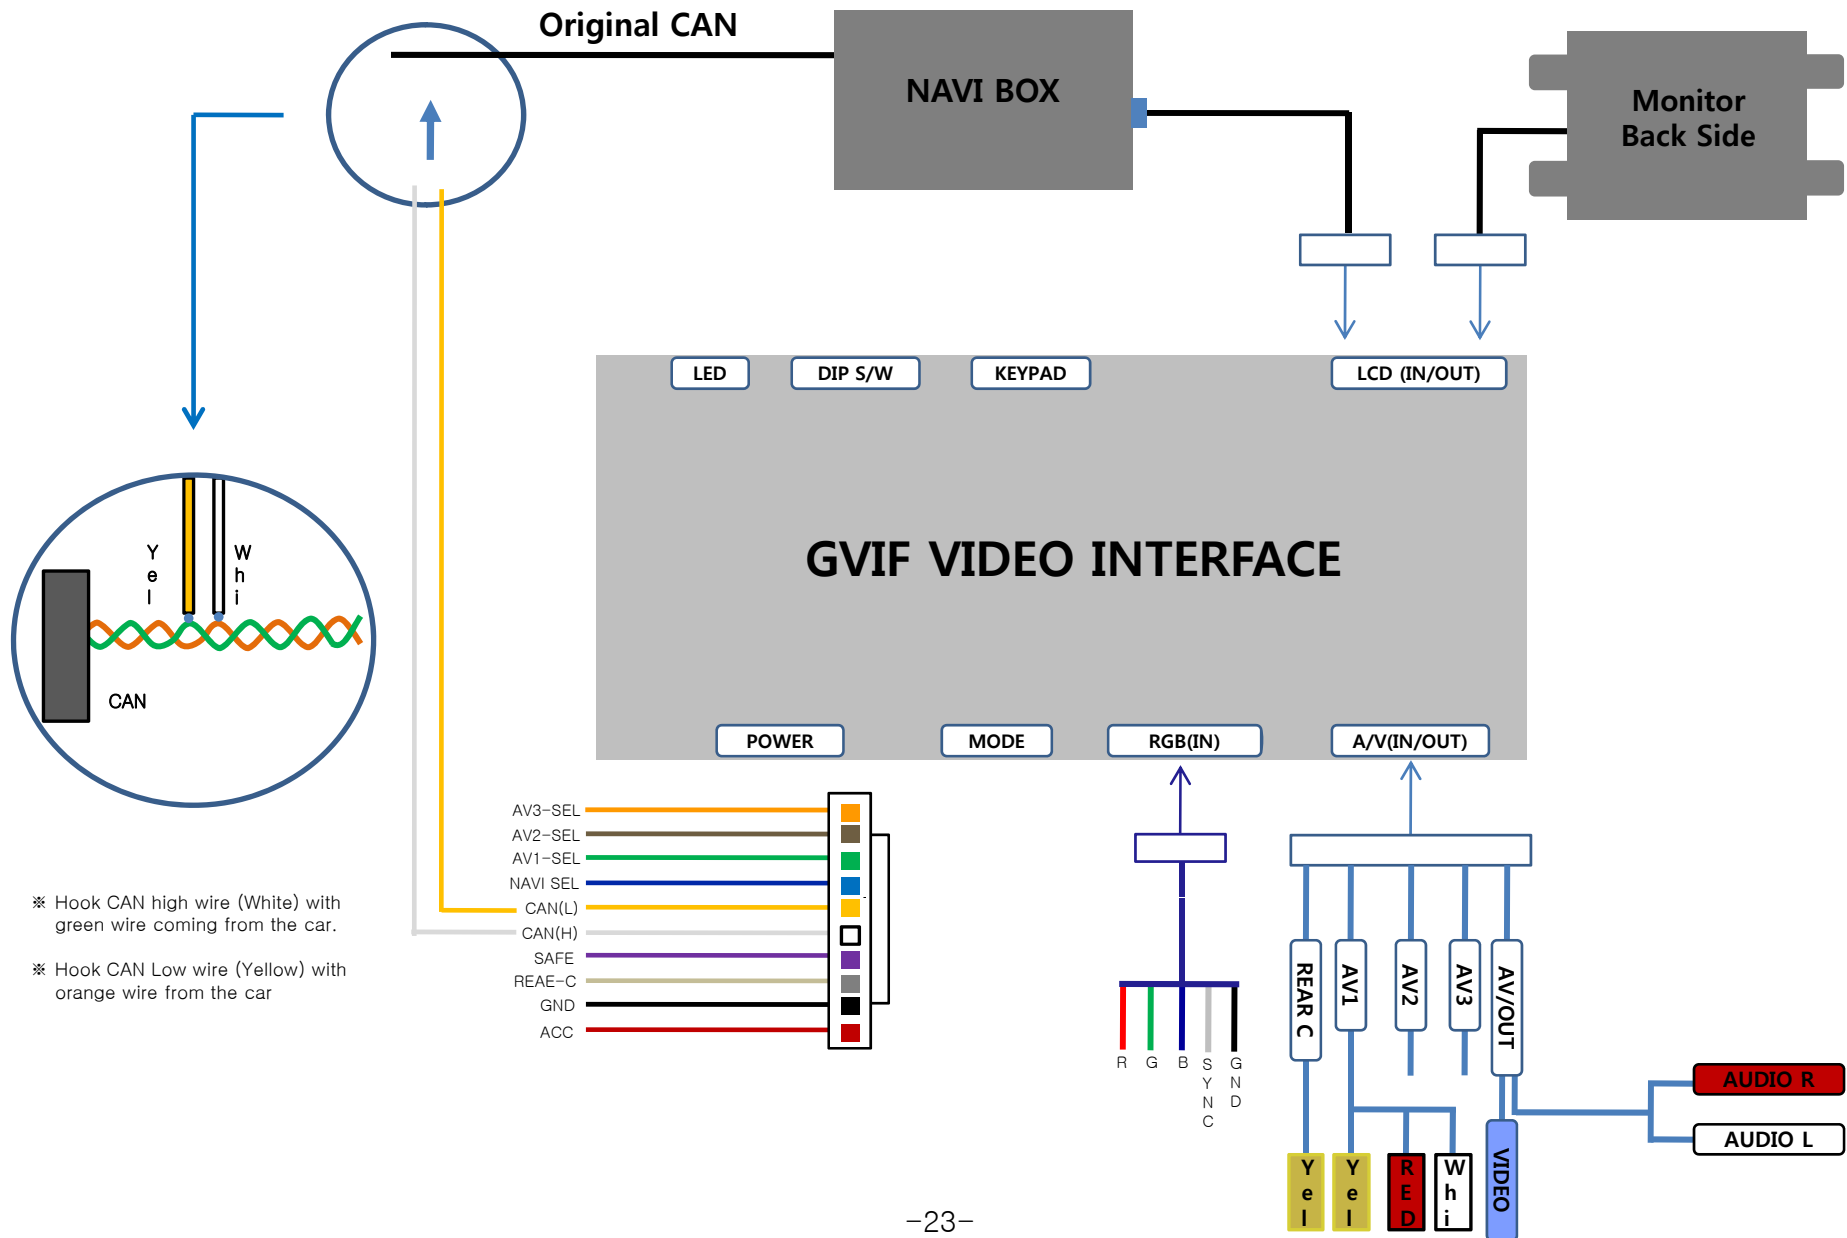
Original CAN

NAVI BOX

Monitor Back Side

LED

DIP S/W

KEYPAD

LCD (IN/OUT)

GVIF VIDEO INTERFACE

POWER

MODE

RGB(IN)

A/V(IN/OUT)

Yel

Whi

CAN

AV3-SEL
AV2-SEL
AV1-SEL
NAVI SEL
CAN(L)
CAN(H)
SAFE
REAE-C
GND
ACC

※ Hook CAN high wire (White) with green wire coming from the car.

※ Hook CAN Low wire (Yellow) with orange wire from the car

R G B SYNC GND

REAR C

AV1

AV2

AV3

AV/OUT

AUDIO R

AUDIO L

Yel

Yel

RED

Whi

VIDEO

-23-